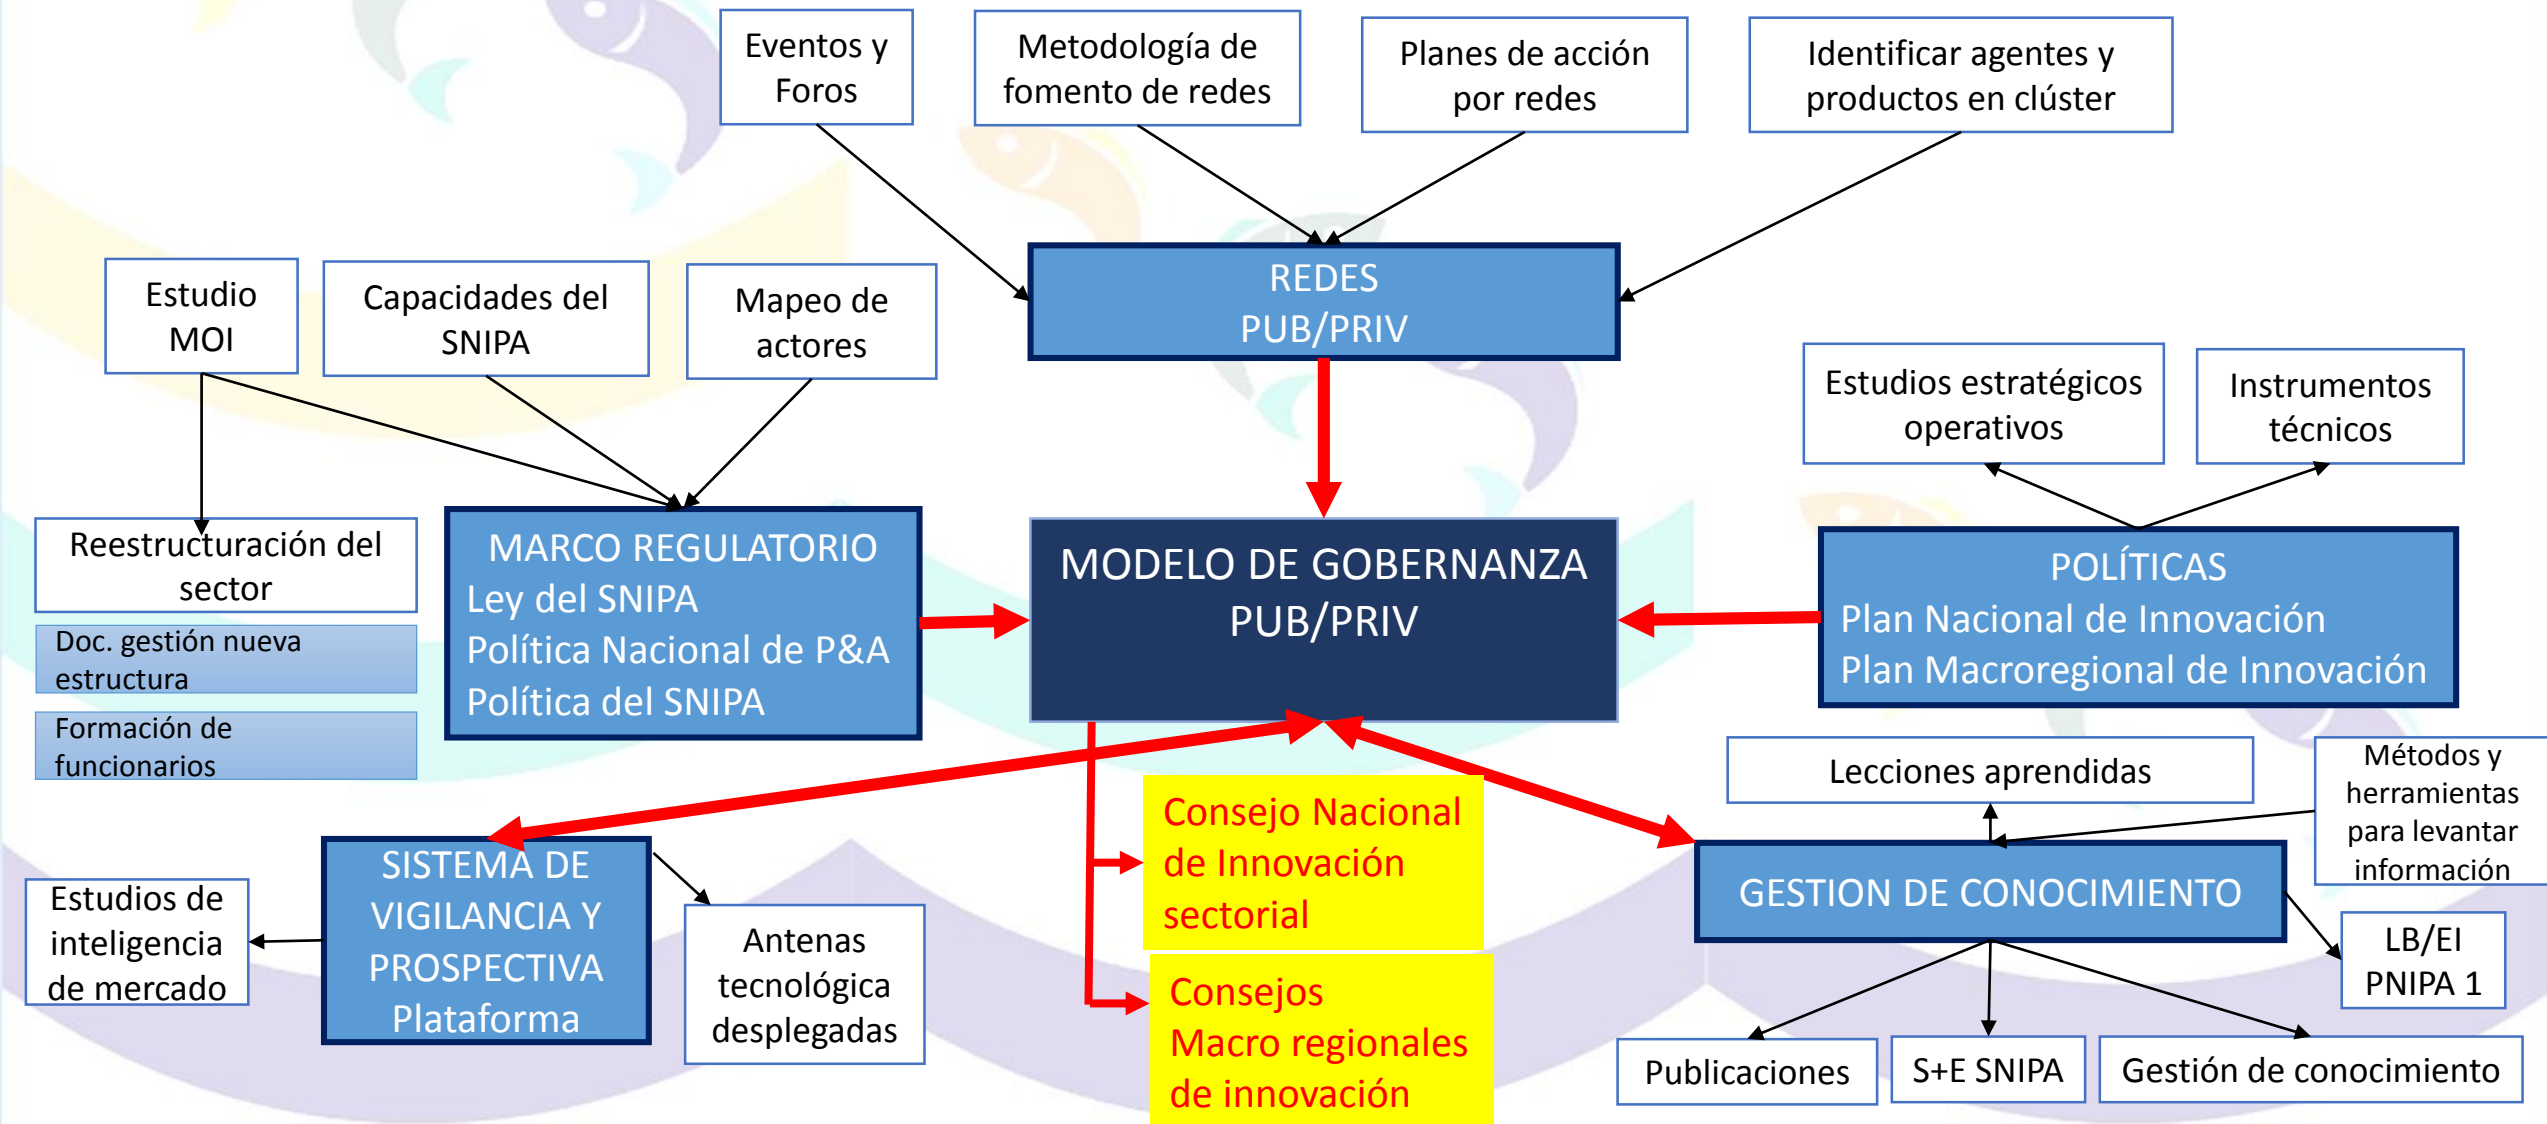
Eventos y Foros

Metodología de fomento de redes

Planes de acción por redes

Identificar agentes y productos en clúster

REDES
PUB/PRIV

Estudio MOI

Capacidades del SNIPA

Mapeo de actores

Estudios estratégicos operativos

Instrumentos técnicos

Reestructuración del sector

Doc. gestión nueva estructura

Formación de funcionarios

MARCO REGULATORIO
Ley del SNIPA
Política Nacional de P&A
Política del SNIPA

MODELO DE GOBERNANZA
PUB/PRIV

POLÍTICAS
Plan Nacional de Innovación
Plan Macroregional de Innovación

Lecciones aprendidas

Métodos y herramientas para levantar información

Consejo Nacional de Innovación sectorial

Consejos Macro regionales de innovación

Estudios de inteligencia de mercado

SISTEMA DE VIGILANCIA Y PROSPECTIVA
Plataforma

Antenas tecnológica desplegadas

GESTION DE CONOCIMIENTO

LB/EI
PNIPA 1

Publicaciones

S+E SNIPA

Gestión de conocimiento